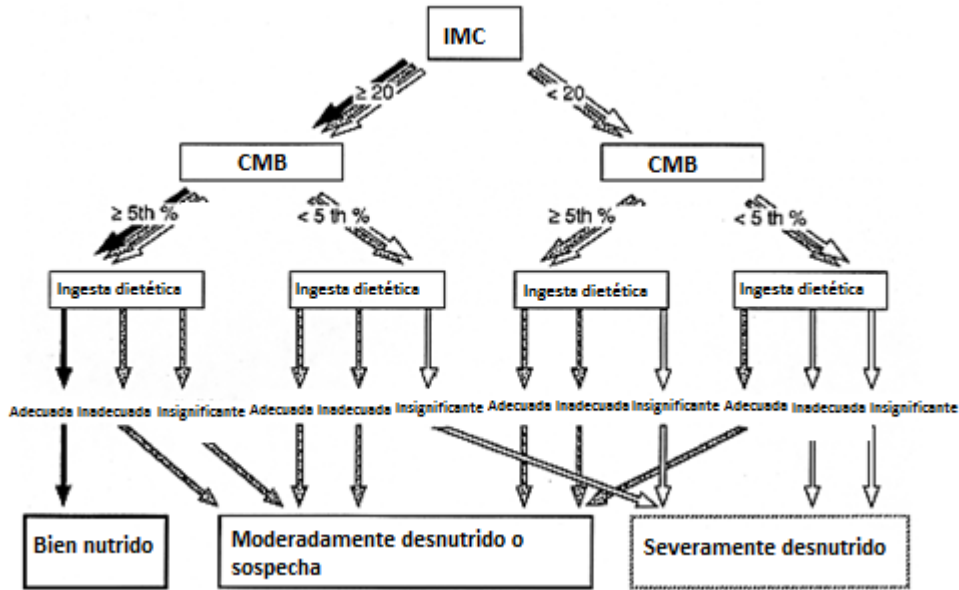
IMC

≥ 20

< 20

CMB

CMB

≥ 5th %

< 5 th %

≥ 5th %

< 5 th %

Ingesta dietética

Ingesta dietética

Ingesta dietética

Ingesta dietética

Adecuada Inadecuada Insignificante Adecuada Inadecuada Insignificante Adecuada Inadecuada Insignificante Adecuada Inadecuada Insignificante

Bien nutrido

Moderadamente desnutrido o sospecha

Severamente desnutrido